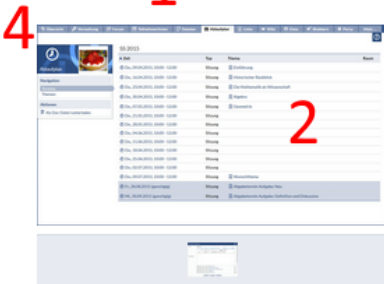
4
1
2
Übersicht
Verwaltung
Forum
Teilnehmer
Dateien
Ablaufplan
Lernmodule
Wiki
Kurs
Ablaufplan
Navigation
Termine
Aktionen
SS 2015
Datum
Typ
Thema
Raum
Di., 14.04.2015, 10:00 - 12:00
Sitzung
Einführung
Di., 21.04.2015, 10:00 - 12:00
Sitzung
Historischer Rückblick
Di., 28.04.2015, 10:00 - 12:00
Sitzung
Die Mathematik als Wissenschaft
Di., 05.05.2015, 10:00 - 12:00
Sitzung
Algebra
Di., 12.05.2015, 10:00 - 12:00
Sitzung
Geometrie
Di., 19.05.2015, 10:00 - 12:00
Sitzung
Di., 26.05.2015, 10:00 - 12:00
Sitzung
Di., 02.06.2015, 10:00 - 12:00
Sitzung
Di., 09.06.2015, 10:00 - 12:00
Sitzung
Di., 16.06.2015, 10:00 - 12:00
Sitzung
Di., 23.06.2015, 10:00 - 12:00
Sitzung
Di., 30.06.2015, 10:00 - 12:00
Sitzung
Di., 07.07.2015, 10:00 - 12:00
Sitzung
Wissenstheorie
Fr., 10.07.2015 (ganztägig)
Sitzung
Ungelöste Aufgaben
Fr., 24.07.2015 (ganztägig)
Sitzung
Ungelöste Aufgaben